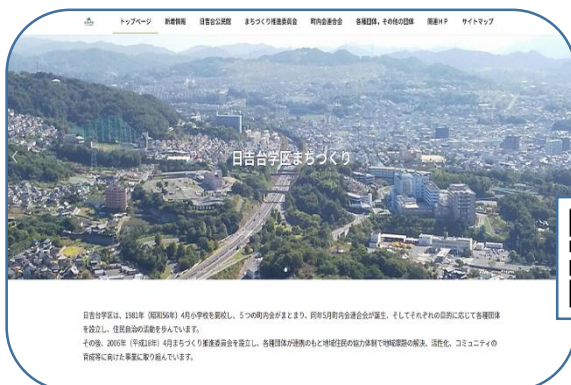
トップページ　新着情報　日吉台公民館　まちづくり推進委員会　町内会連合会　各種団体、その他の団体　関連ＨＰ　サイトマップ

日吉台学区まちづくり

日吉台学区は、1981年（昭和56年）4月小学校を開校し、5つの町内会がまとまり、同年5月町内会連合会が誕生、そしてそれぞれの目的に応じて各種団体を設立し、住民自治の活動を歩んでいます。
その後、2006年（平成18年）4月まちづくり推進委員会を設立し、各種団体が連携のもと地域住民の協力体制で地域課題の解決、活性化、コミュニティの育成等に向けた事業に取り組んでいます。